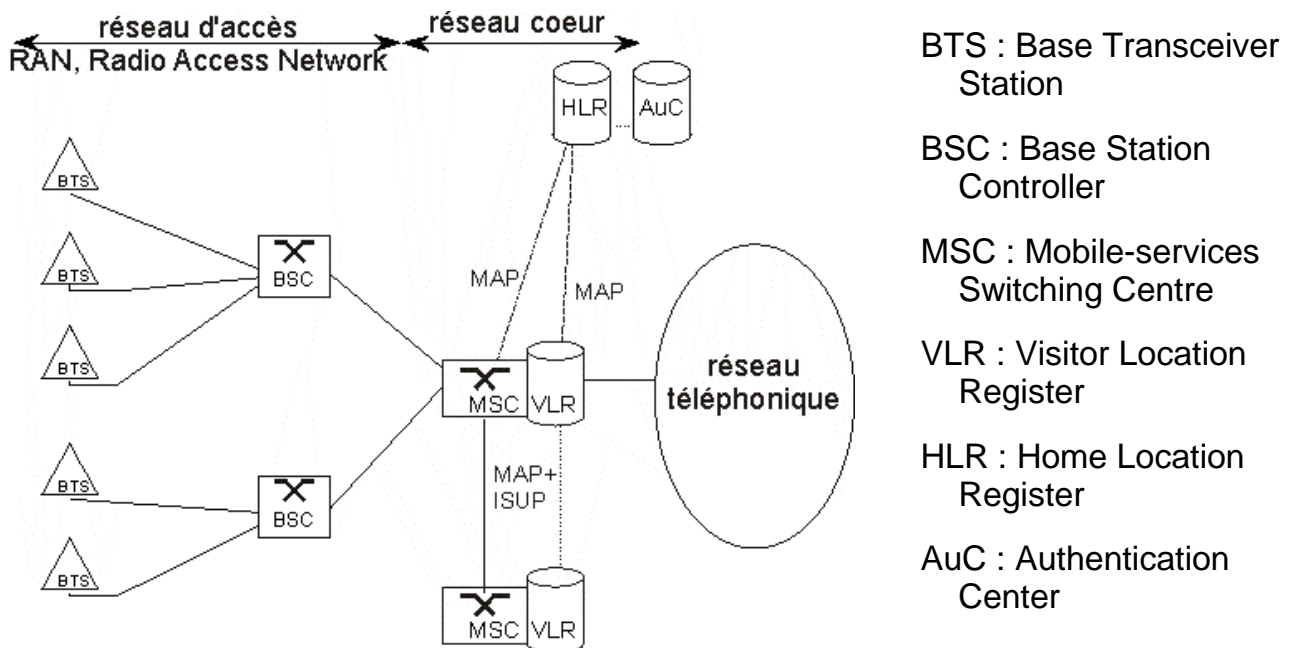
réseau d'accès
RAN, Radio Access Network

réseau coeur

HLR

AuC

BTS

BTS

BTS

BTS

BTS

BSC

BSC

MAP

MAP

MSC

VLR

MAP+
ISUP

MSC

VLR

réseau téléphonique

BTS : Base Transceiver Station

BSC : Base Station Controller

MSC : Mobile-services Switching Centre

VLR : Visitor Location Register

HLR : Home Location Register

AuC : Authentication Center